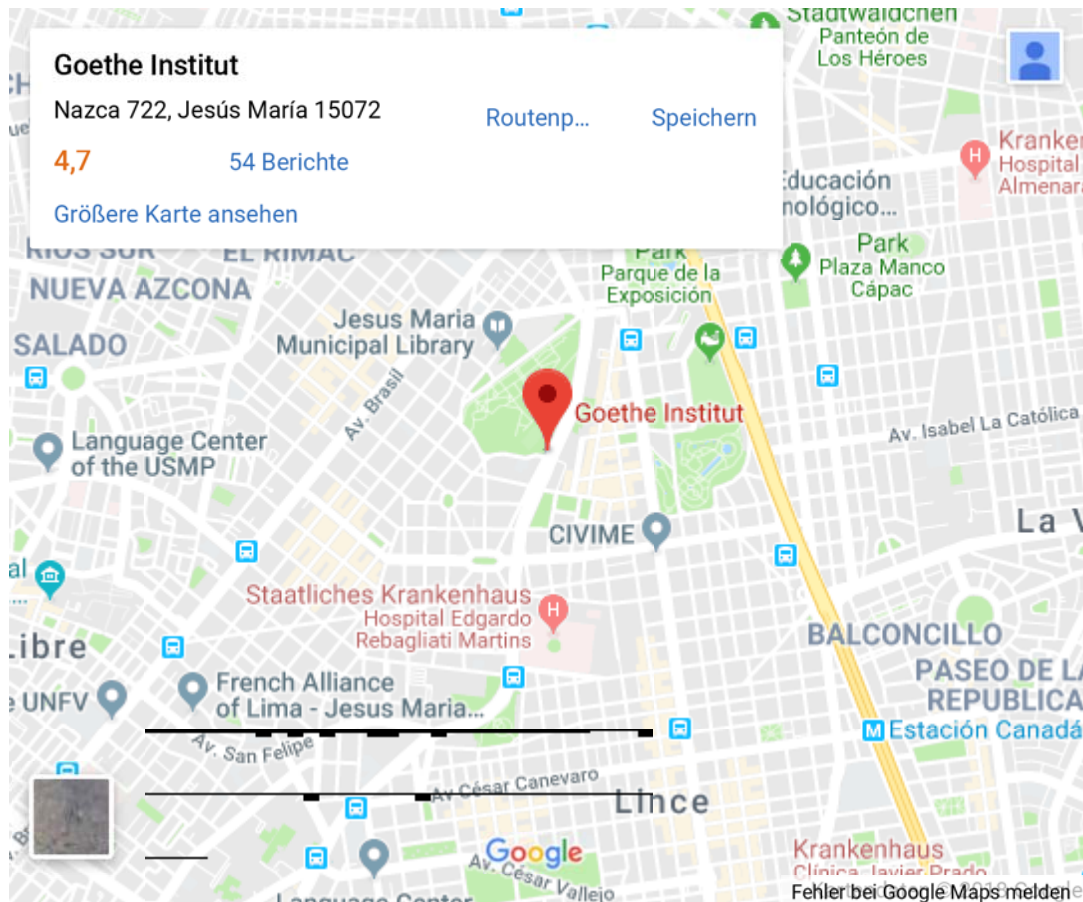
Goethe Institut
Nazca 722, Jesús María 15072
Routenp...
Speichern
4,7
54 Berichte
Größere Karte ansehen

Stadtwäldchen
Panteón de Los Héroes
Krankenhaus Hospital Almenara
Educación nológico...
Park
Parque de la Exposición
Park Plaza Manco Cápac
RIOS SUR
EL RIMAC
NUEVA AZCONA
Jesus Maria Municipal Library
SALADO
Av. Brasil
Goethe Institut
Av. Isabel La Católica
Language Center of the USMP
La V
CIVIME
Staatliches Krankenhaus Hospital Edgardo Rebagliati Martins
Libre
BALCONCILLO
PASEO DE LA REPUBLICA
UNFV
French Alliance of Lima - Jesus Maria...
Estación Canadá
Av. San Felipe
Av César Canevaro
Lince
Google
Av. César Vallejo
Krankenhaus Clínica Javier Prado
Language Center
Fehler bei Google Maps melden